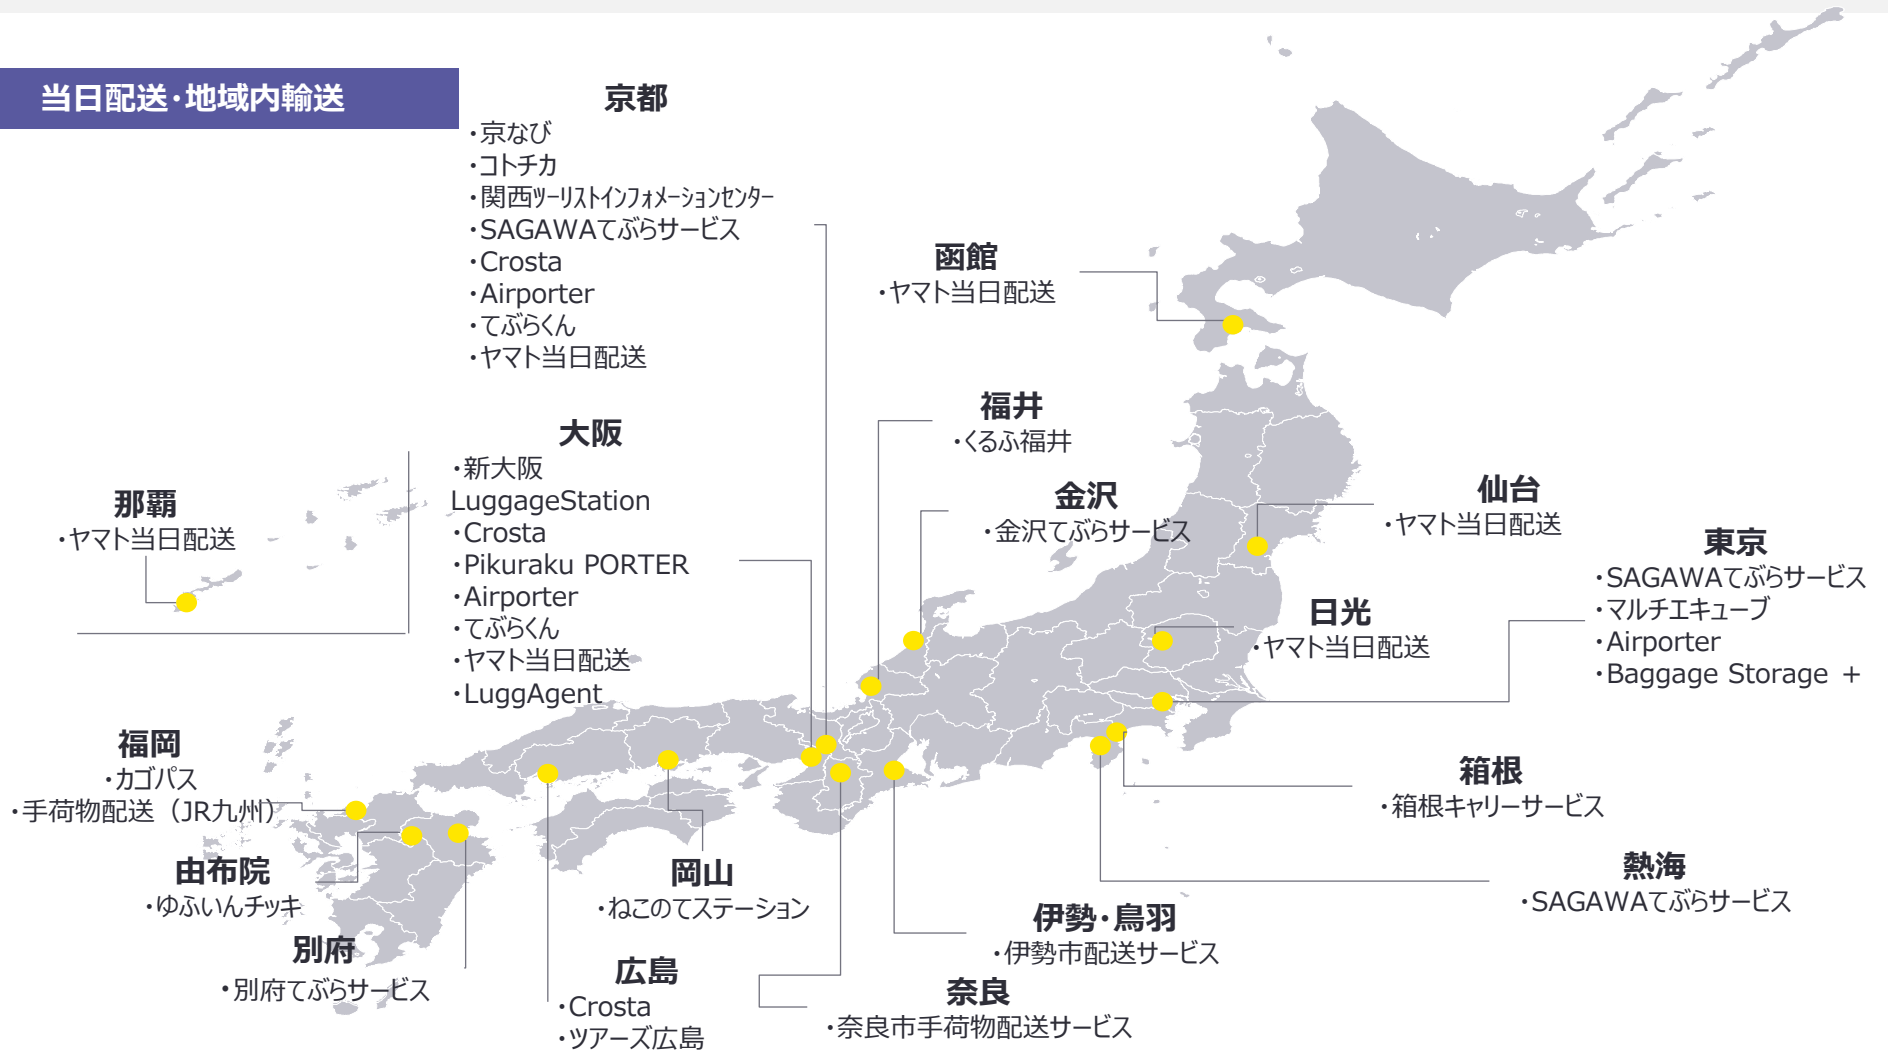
当日配送・地域内輸送

京都
・京なび
・コトチカ
・関西ツーリストインフォメーションセンター
・SAGAWAてぶらサービス
・Crosta
・Airporter
・てぶらくん
・ヤマト当日配送

函館
・ヤマト当日配送

福井
・くるふ福井

大阪
・新大阪 LuggageStation
・Crosta
・Pikuraku PORTER
・Airporter
・てぶらくん
・ヤマト当日配送
・LuggAgent

那覇
・ヤマト当日配送

金沢
・金沢てぶらサービス

仙台
・ヤマト当日配送

東京
・SAGAWAてぶらサービス
・マルチエキューブ
・Airporter
・Baggage Storage ＋

日光
・ヤマト当日配送

福岡
・カゴパス
・手荷物配送（JR九州）

箱根
・箱根キャリーサービス

由布院
・ゆふいんチッキ

岡山
・ねこのてステーション

熱海
・SAGAWAてぶらサービス

伊勢・鳥羽
・伊勢市配送サービス

別府
・別府てぶらサービス

広島
・Crosta
・ツアーズ広島

奈良
・奈良市手荷物配送サービス